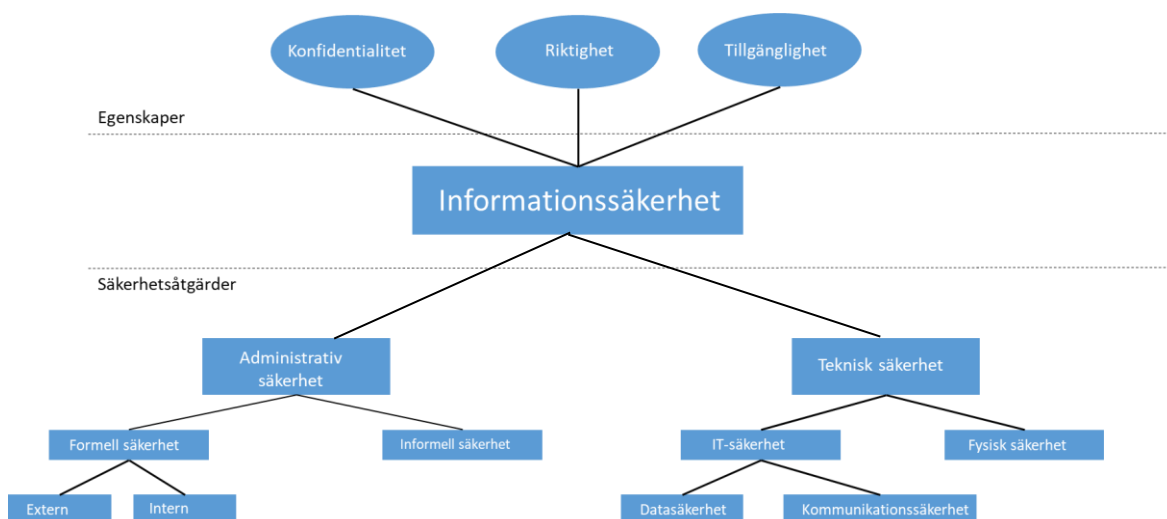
Konfidentialitet

Riktighet

Tillgänglighet

Egenskaper

Informationssäkerhet

Säkerhetsåtgärder

Administrativ säkerhet

Teknisk säkerhet

Formell säkerhet

Informell säkerhet

IT-säkerhet

Fysisk säkerhet

Extern

Intern

Datasäkerhet

Kommunikationssäkerhet